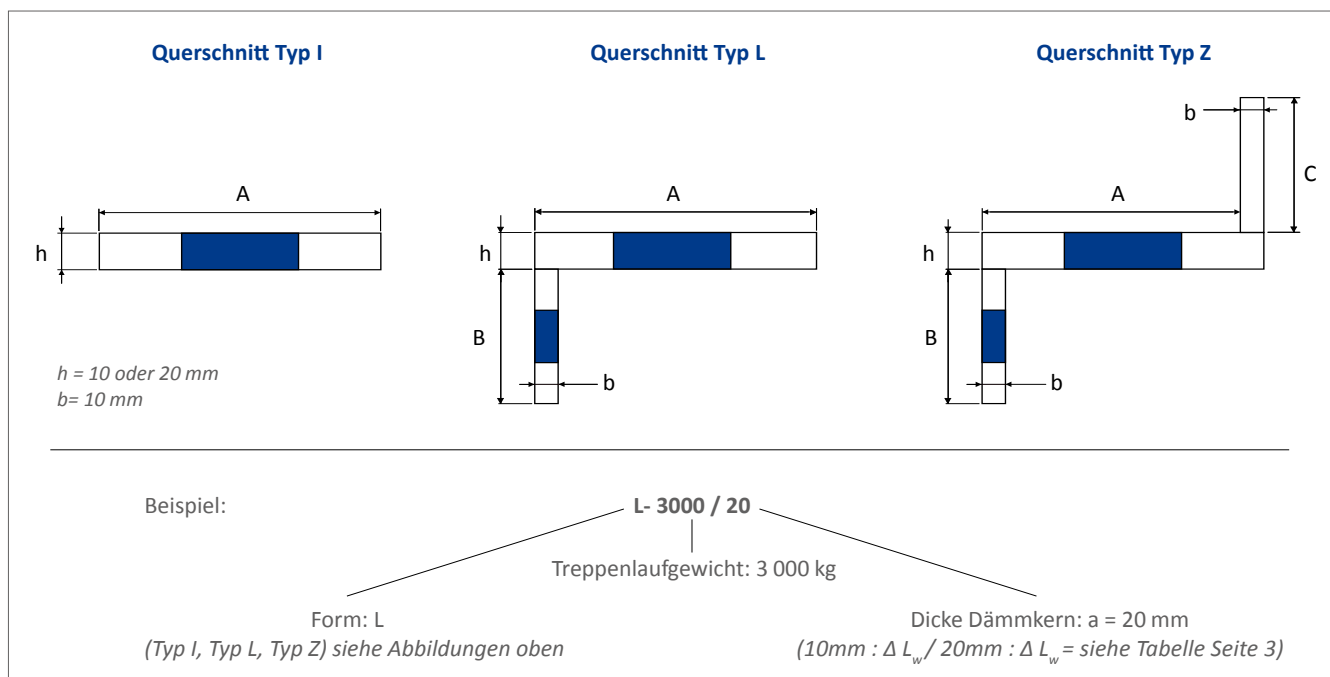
Querschnitt Typ I

A

h

h = 10 oder 20 mm
b= 10 mm

Querschnitt Typ L

A

h

B

b

Querschnitt Typ Z

b

C

A

h

B

b

Beispiel:

L- 3000 / 20

Treppenlaufgewicht: 3 000 kg

Form: L
(Typ I, Typ L, Typ Z) siehe Abbildungen oben

Dicke Dämmkern: a = 20 mm
(10mm : $\Delta L_w$ / 20mm : $\Delta L_w$ = siehe Tabelle Seite 3)